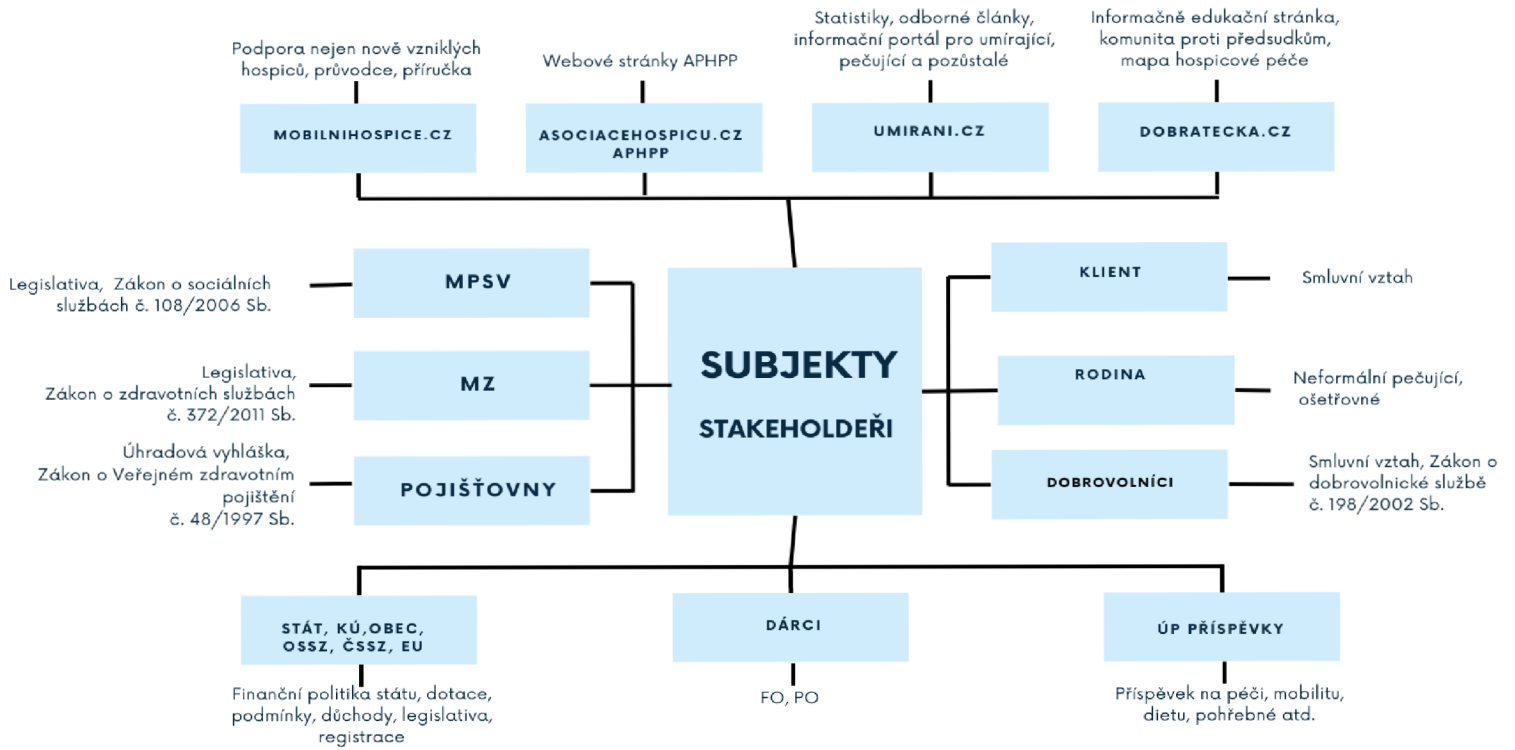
Podpora nejen nově vzniklých hospiců, průvodce, příručka

MOBILNIHOSPICE.CZ

Webové stránky APHPP

ASOCIACEHOSPICU.CZ APHPP

Statistiky, odborné články, informační portál pro umírající, pečující a pozůstalé

UMIRANI.CZ

Informačně edukační stránka, komunita proti předsudkům, mapa hospicové péče

DOBRATECKA.CZ

Legislativa, Zákon o sociálních službách č. 108/2006 Sb.

MPSV

Legislativa, Zákon o zdravotních službách č. 372/2011 Sb.

MZ

Úhradová vyhláška, Zákon o Veřejném zdravotním pojištění č. 48/1997 Sb.

POJIŠŤOVNY

SUBJEKTY

STAKEHOLDEŘI

KLIENT

Smluvní vztah

RODINA

Neformální pečující, ošetřovné

DOBROVOLNÍCI

Smluvní vztah, Zákon o dobrovolnické službě č. 198/2002 Sb.

STÁT, KÚ,OBEC, OSSZ, ČSSZ, EU

Finanční politika státu, dotace, podmínky, důchody, legislativa, registrace

DÁRCI

FO, PO

ÚP PŘÍSPĚVKY

Příspěvek na péči, mobilitu, dietu, pohřebné atd.